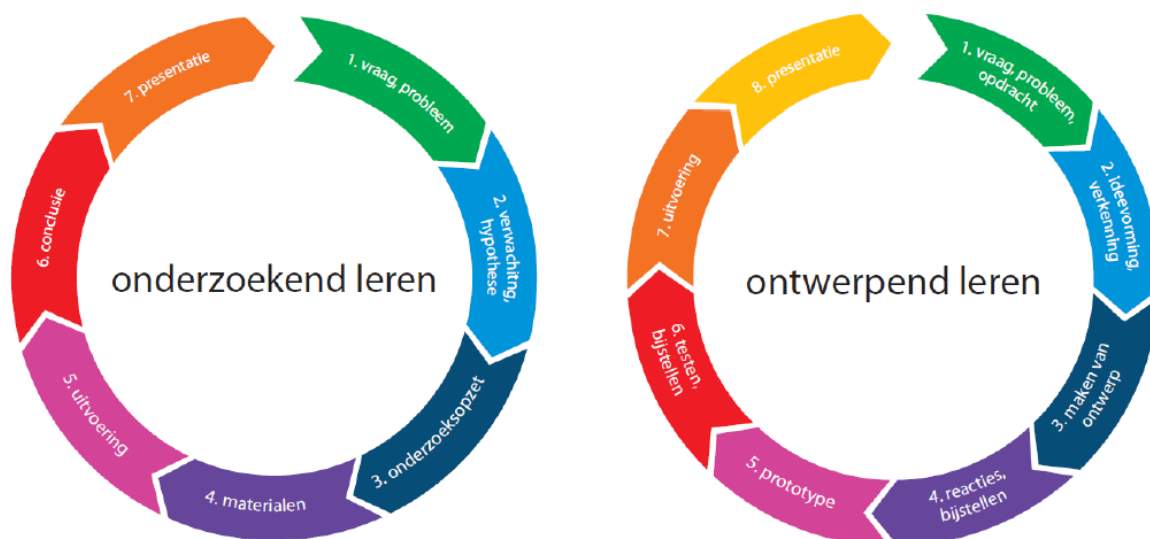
onderzoekend leren

1. vraag, probleem

2. verwachting, hypothese

3. onderzoeksopzet

4. materialen

5. uitvoering

6. conclusie

7. presentatie

ontwerpend leren

1. vraag, probleem, opdracht

2. ideevorming, verkenning

3. maken van ontwerp

4. reacties, bijstellen

5. prototype

6. testen, bijstellen

7. uitvoering

8. presentatie